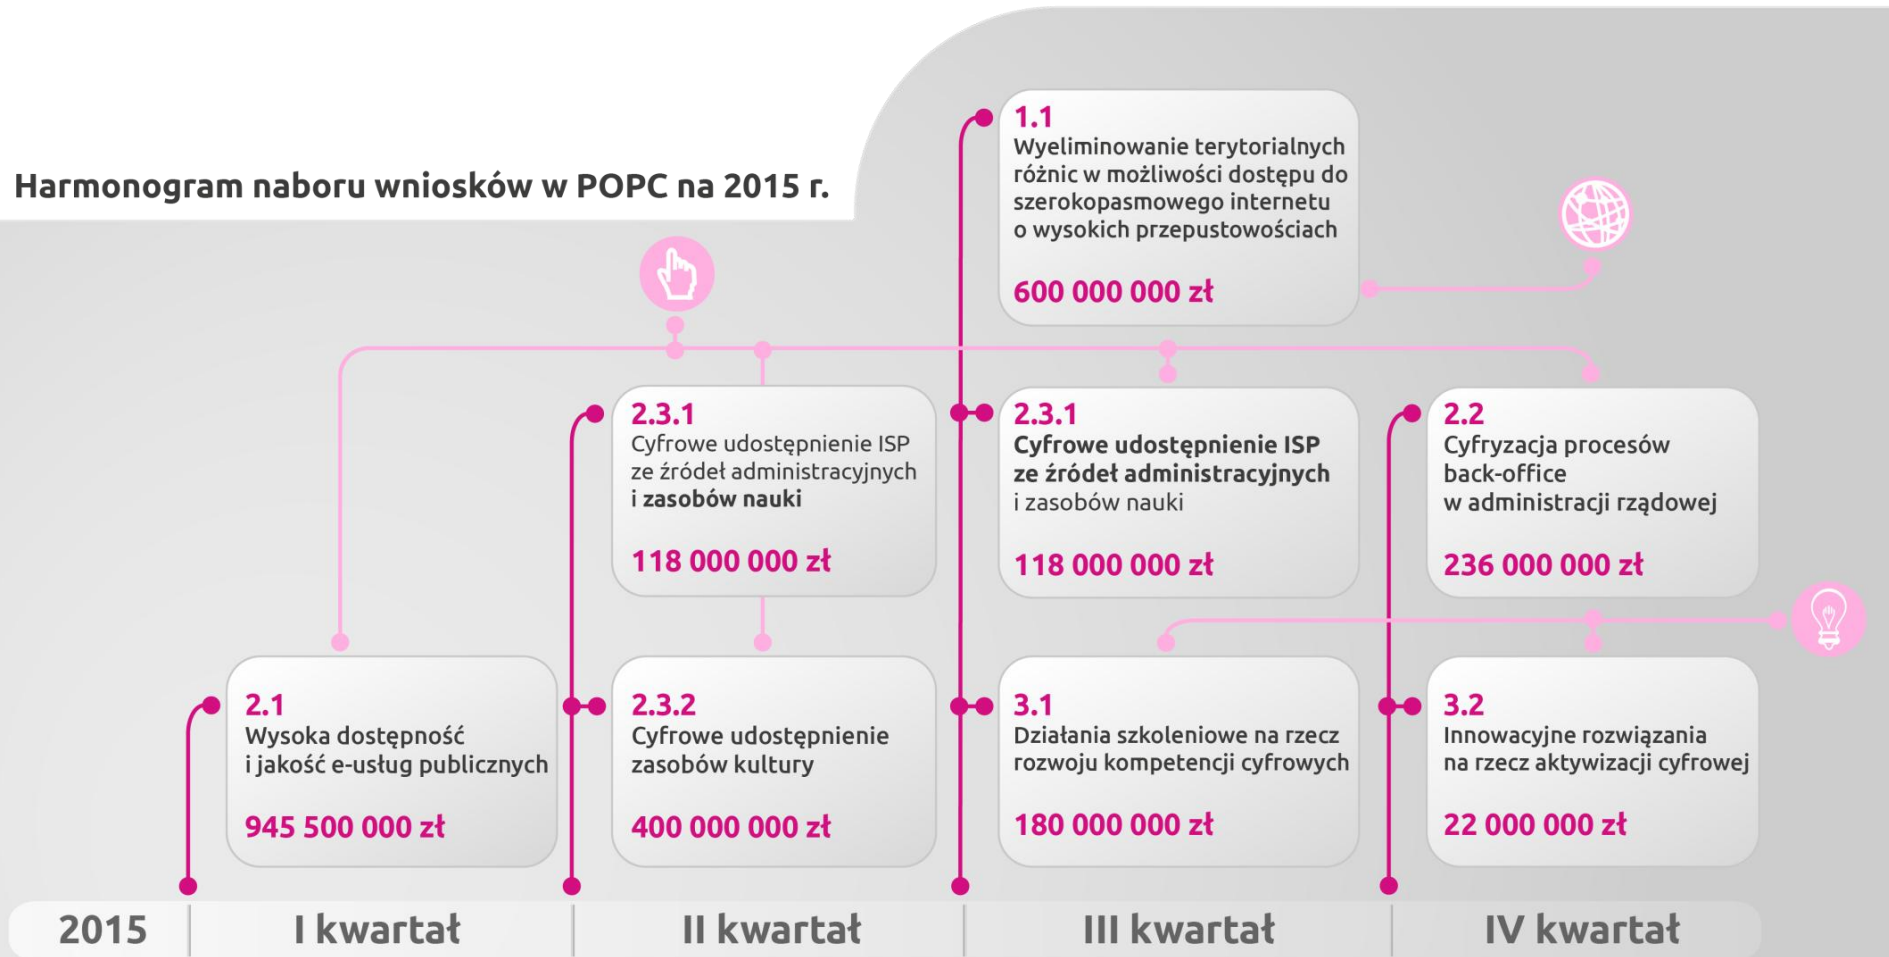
Harmonogram naboru wniosków w POPC na 2015 r.

1.1
Wyeliminowanie terytorialnych różnic w możliwości dostępu do szerokopasmowego internetu o wysokich przepustowościach

600 000 000 zł

2.3.1
Cyfrowe udostępnienie ISP ze źródeł administracyjnych i **zasobów nauki**

118 000 000 zł

2.3.1
**Cyfrowe udostępnienie ISP ze źródeł administracyjnych** i zasobów nauki

118 000 000 zł

2.2
Cyfryzacja procesów back-office w administracji rządowej

236 000 000 zł

2.1
Wysoka dostępność i jakość e-usług publicznych

945 500 000 zł

2.3.2
Cyfrowe udostępnienie zasobów kultury

400 000 000 zł

3.1
Działania szkoleniowe na rzecz rozwoju kompetencji cyfrowych

180 000 000 zł

3.2
Innowacyjne rozwiązania na rzecz aktywizacji cyfrowej

22 000 000 zł

| 2015 | I kwartał | II kwartał | III kwartał | IV kwartał |
|---|---|---|---|---|